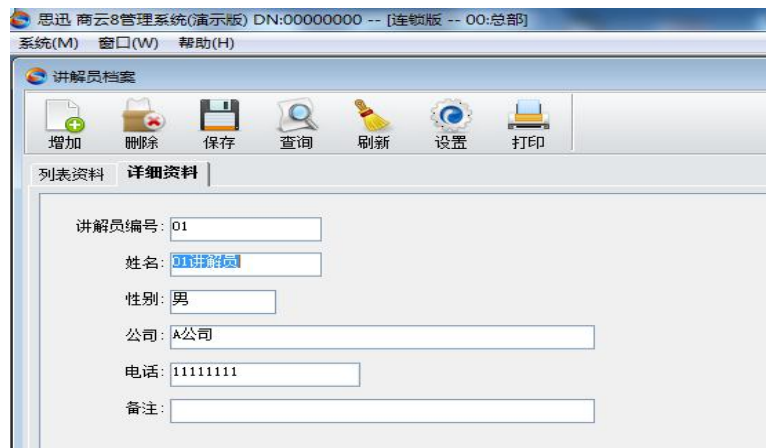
思迅 商云8管理系统(演示版) DN:00000000 -- [连锁版 -- 00:总部]
系统(M) 窗口(W) 帮助(H)
讲解员档案
增加 删除 保存 查询 刷新 设置 打印
列表资料 详细资料
讲解员编号: 01
姓名: 01讲解员
性别: 男
公司: A公司
电话: 11111111
备注: